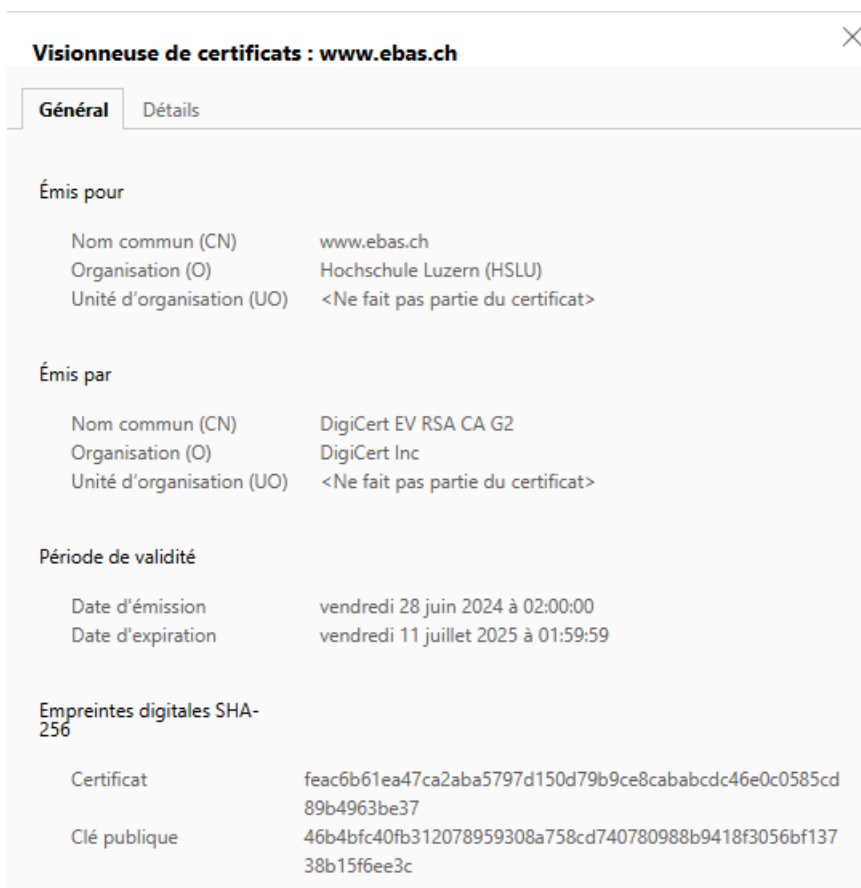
Visionneuse de certificats : www.ebas.ch

Général Détails

Émis pour

| | |
|---|---|
| Nom commun (CN) | www.ebas.ch |
| Organisation (O) | Hochschule Luzern (HSLU) |
| Unité d'organisation (UO) | <Ne fait pas partie du certificat> |

Émis par

| | |
|---|---|
| Nom commun (CN) | DigiCert EV RSA CA G2 |
| Organisation (O) | DigiCert Inc |
| Unité d'organisation (UO) | <Ne fait pas partie du certificat> |

Période de validité

| | |
|---|---|
| Date d'émission | vendredi 28 juin 2024 à 02:00:00 |
| Date d'expiration | vendredi 11 juillet 2025 à 01:59:59 |

Empreintes digitales SHA-256

| | |
|---|---|
| Certificat | feac6b61ea47ca2aba5797d150d79b9ce8cababcdc46e0c0585cd89b4963be37 |
| Clé publique | 46b4bfc40fb312078959308a758cd740780988b9418f3056bf13738b15f6ee3c |